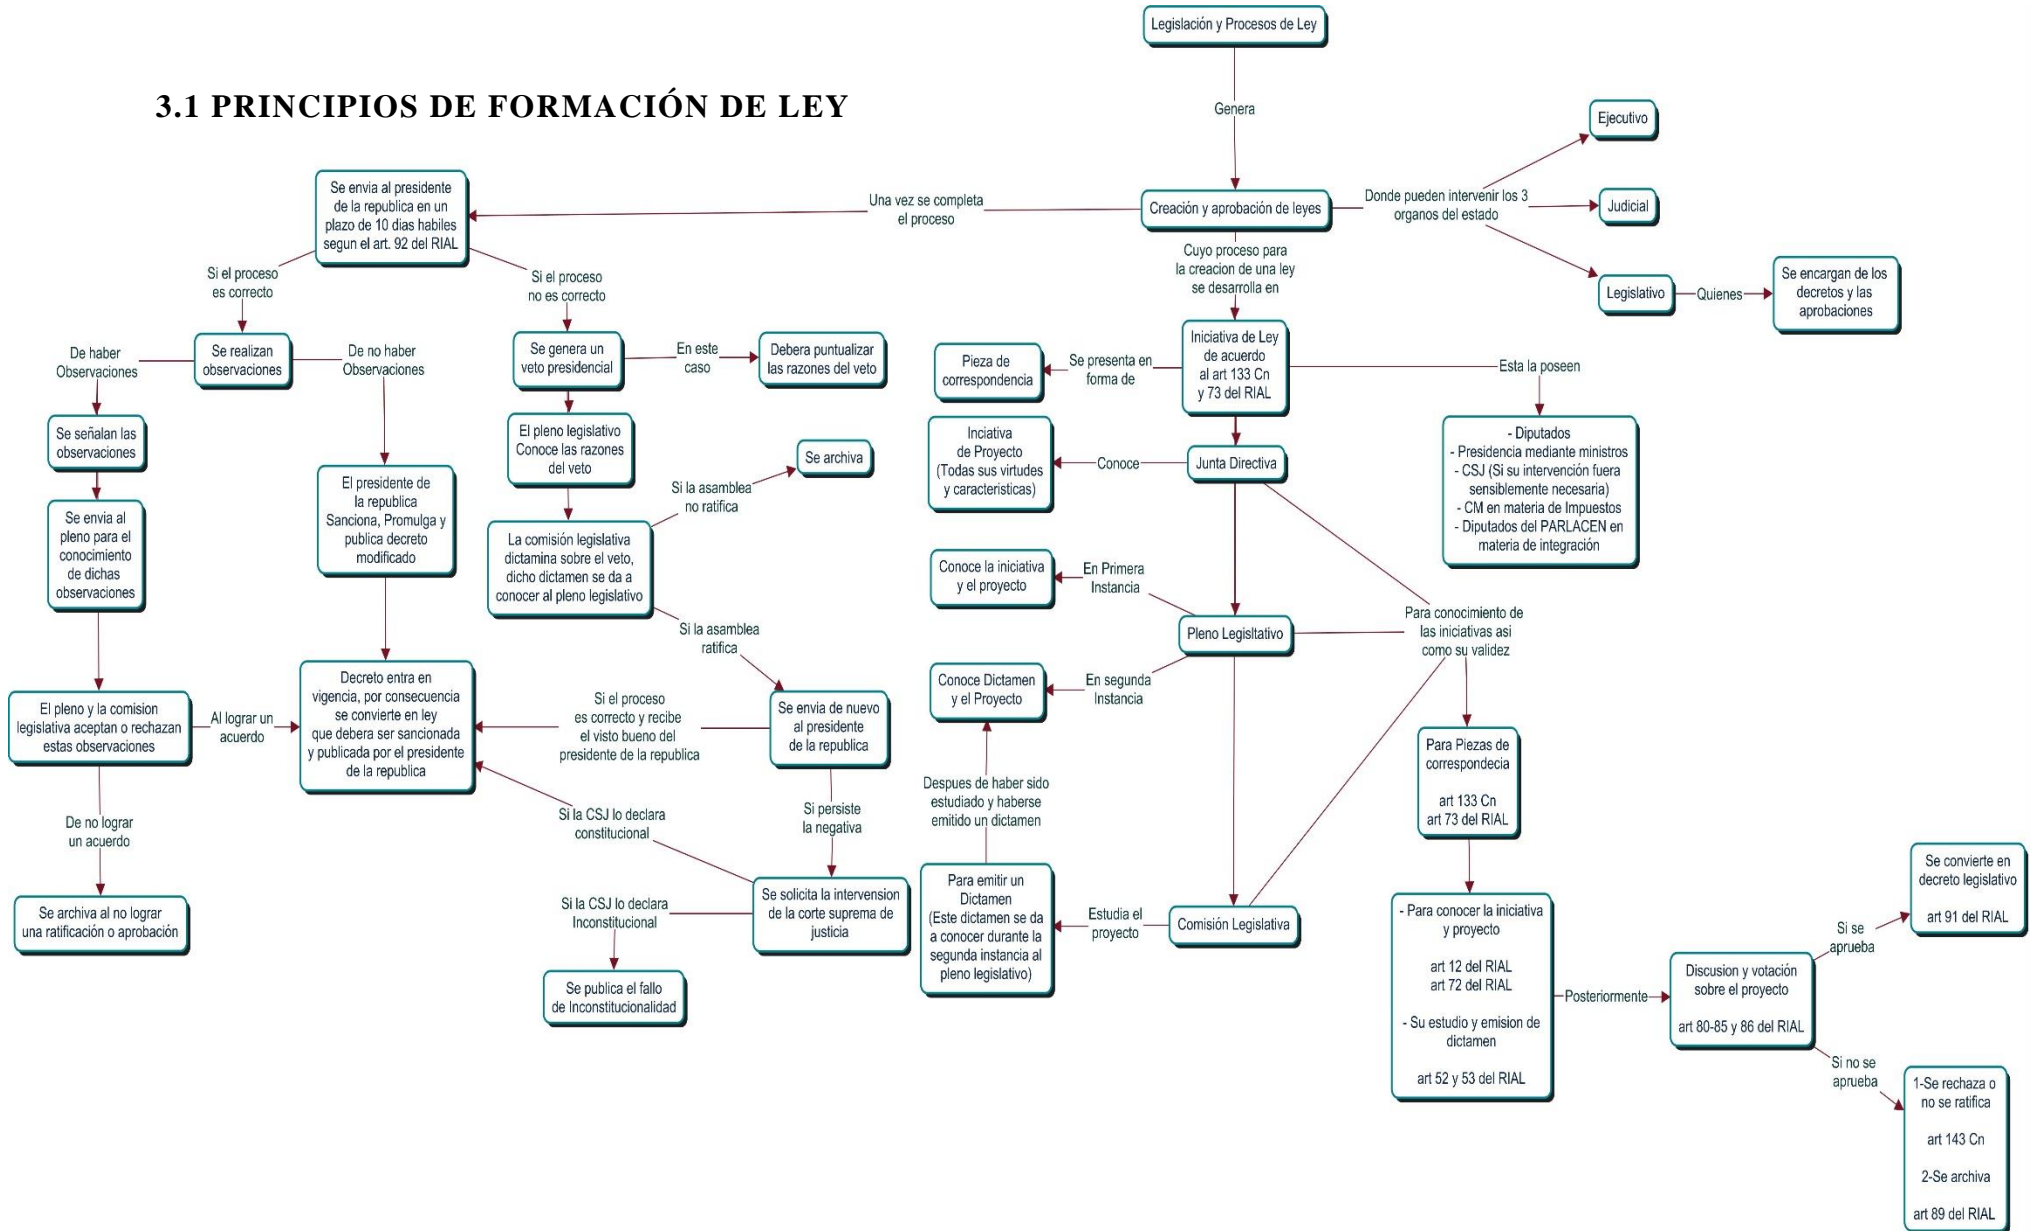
3.1 PRINCIPIOS DE FORMACIÓN DE LEY

Legislación y Procesos de Ley

Genera

Creación y aprobación de leyes

Donde pueden intervenir los 3 organos del estado

Ejecutivo

Judicial

Legislativo

Quienes

Se encargan de los decretos y las aprobaciones

Una vez se completa el proceso

Se envia al presidente de la republica en un plazo de 10 dias habiles segun el art. 92 del RIAL

Cuyo proceso para la creacion de una ley se desarrolla en

Iniciativa de Ley de acuerdo al art 133 Cn y 73 del RIAL

Se presenta en forma de

Pieza de correspondencia

Esta la poseen

- Diputados
- Presidencia mediante ministros
- CSJ (Si su intervención fuera sensiblemente necesaria)
- CM en materia de Impuestos
- Diputados del PARLACEN en materia de integración

Junta Directiva

Conoce

Iniciativa de Proyecto (Todas sus virtudes y caracteristicas)

Conoce la iniciativa y el proyecto

En Primera Instancia

Pleno Legisltativo

Para conocimiento de las iniciativas asi como su validez

Conoce Dictamen y el Proyecto

En segunda Instancia

Despues de haber sido estudiado y haberse emitido un dictamen

Para emitir un Dictamen (Este dictamen se da a conocer durante la segunda instancia al pleno legislativo)

Estudia el proyecto

Comisión Legislativa

Para Piezas de correspondecia

art 133 Cn
art 73 del RIAL

- Para conocer la iniciativa y proyecto

art 12 del RIAL
art 72 del RIAL

- Su estudio y emision de dictamen

art 52 y 53 del RIAL

Posteriormente

Discusion y votación sobre el proyecto

art 80-85 y 86 del RIAL

Si se aprueba

Se convierte en decreto legislativo

art 91 del RIAL

Si no se aprueba

1-Se rechaza o no se ratifica

art 143 Cn

2-Se archiva

art 89 del RIAL

Si el proceso es correcto

Se realizan observaciones

De haber Observaciones

Se señalan las observaciones

Se envia al pleno para el conocimiento de dichas observaciones

El pleno y la comision legislativa aceptan o rechazan estas observaciones

Al lograr un acuerdo

De no lograr un acuerdo

Se archiva al no lograr una ratificación o aprobación

De no haber Observaciones

El presidente de la republica Sanciona, Promulga y publica decreto modificado

Decreto entra en vigencia, por consecuencia se convierte en ley que debera ser sancionada y publicada por el presidente de la republica

Si el proceso no es correcto

Se genera un veto presidencial

En este caso

Debera puntualizar las razones del veto

El pleno legislativo Conoce las razones del veto

La comisión legislativa dictamina sobre el veto, dicho dictamen se da a conocer al pleno legislativo

Si la asamblea no ratifica

Se archiva

Si la asamblea ratifica

Se envia de nuevo al presidente de la republica

Si el proceso es correcto y recibe el visto bueno del presidente de la republica

Si persiste la negativa

Se solicita la intervension de la corte suprema de justicia

Si la CSJ lo declara constitucional

Si la CSJ lo declara Inconstitucional

Se publica el fallo de Inconstitucionalidad